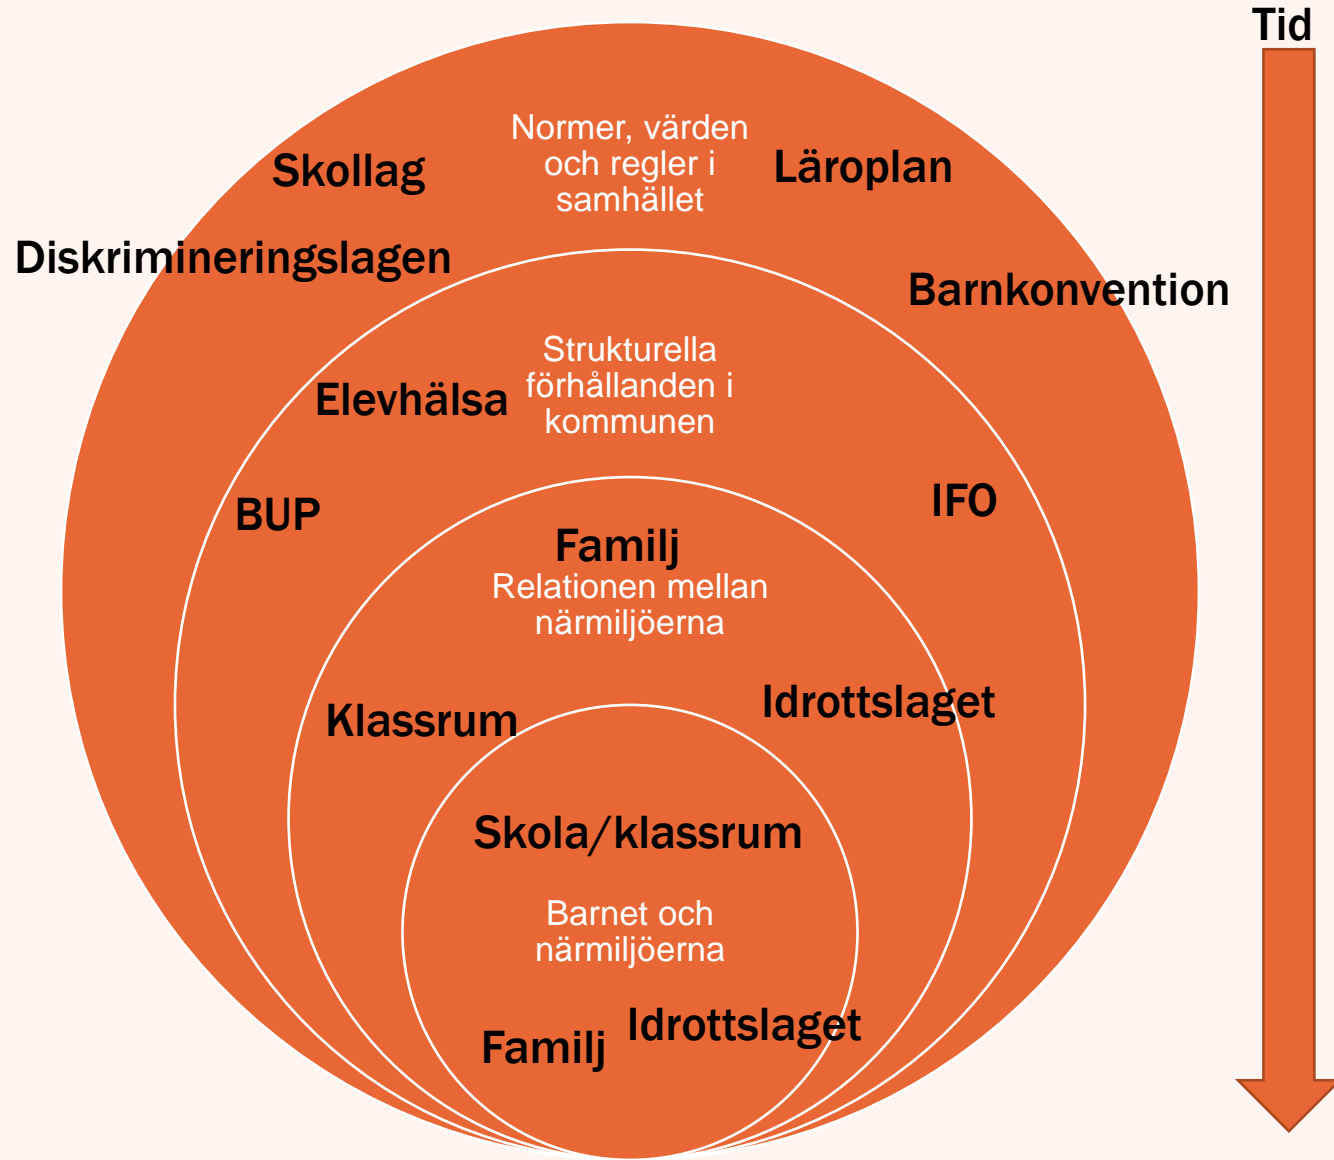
Tid

Normer, värden och regler i samhället

Skollag

Läroplan

Diskrimineringslagen

Barnkonvention

Strukturella förhållanden i kommunen

Elevhälsa

BUP

IFO

Familj

Relationen mellan närmiljöerna

Klassrum

Idrottslaget

Skola/klassrum

Barnet och närmiljöerna

Familj

Idrottslaget